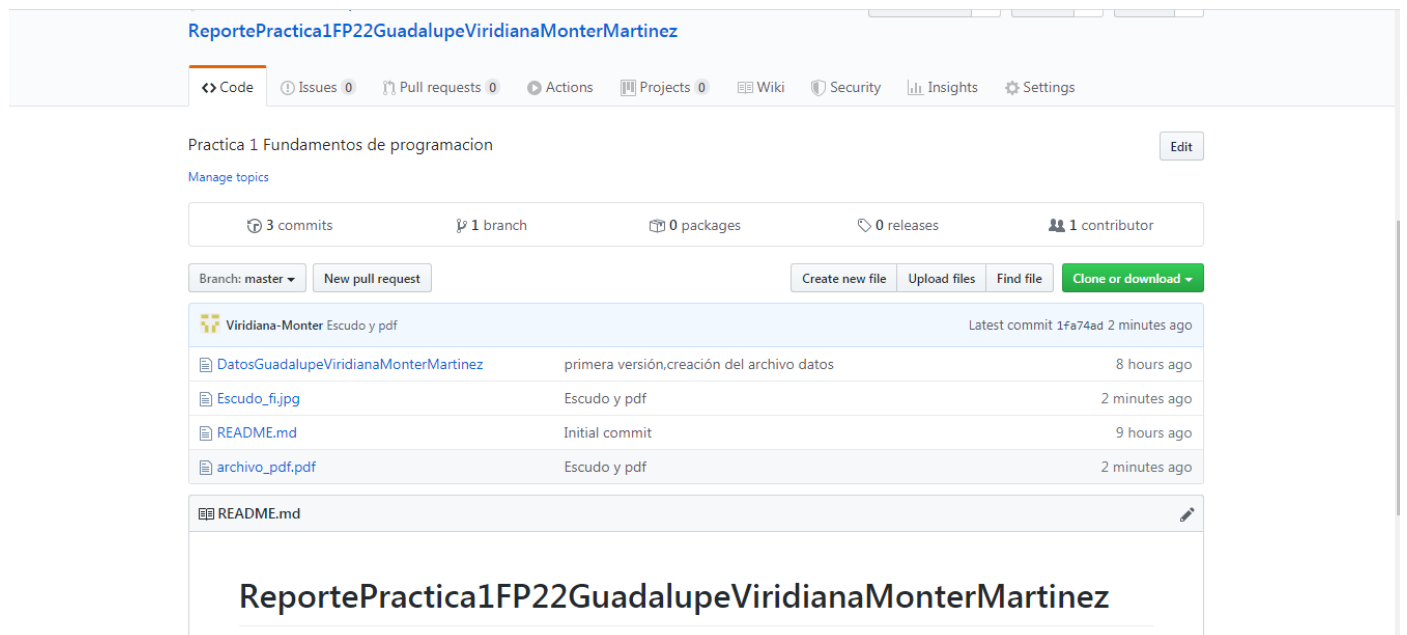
ReportePractica1FP22GuadalupeViridianaMonterMartinez

<> Code | Issues 0 | Pull requests 0 | Actions | Projects 0 | Wiki | Security | Insights | Settings

Practica 1 Fundamentos de programacion

Edit

Manage topics

3 commits | 1 branch | 0 packages | 0 releases | 1 contributor

Branch: master | New pull request | Create new file | Upload files | Find file | Clone or download

Viridiana-Monter Escudo y pdf | Latest commit 1fa74ad 2 minutes ago

| | | |
|---|---|---|
| DatosGuadalupeViridianaMonterMartinez | primera versión,creación del archivo datos | 8 hours ago |
| Escudo_fi.jpg | Escudo y pdf | 2 minutes ago |
| README.md | Initial commit | 9 hours ago |
| archivo_pdf.pdf | Escudo y pdf | 2 minutes ago |

README.md

ReportePractica1FP22GuadalupeViridianaMonterMartinez